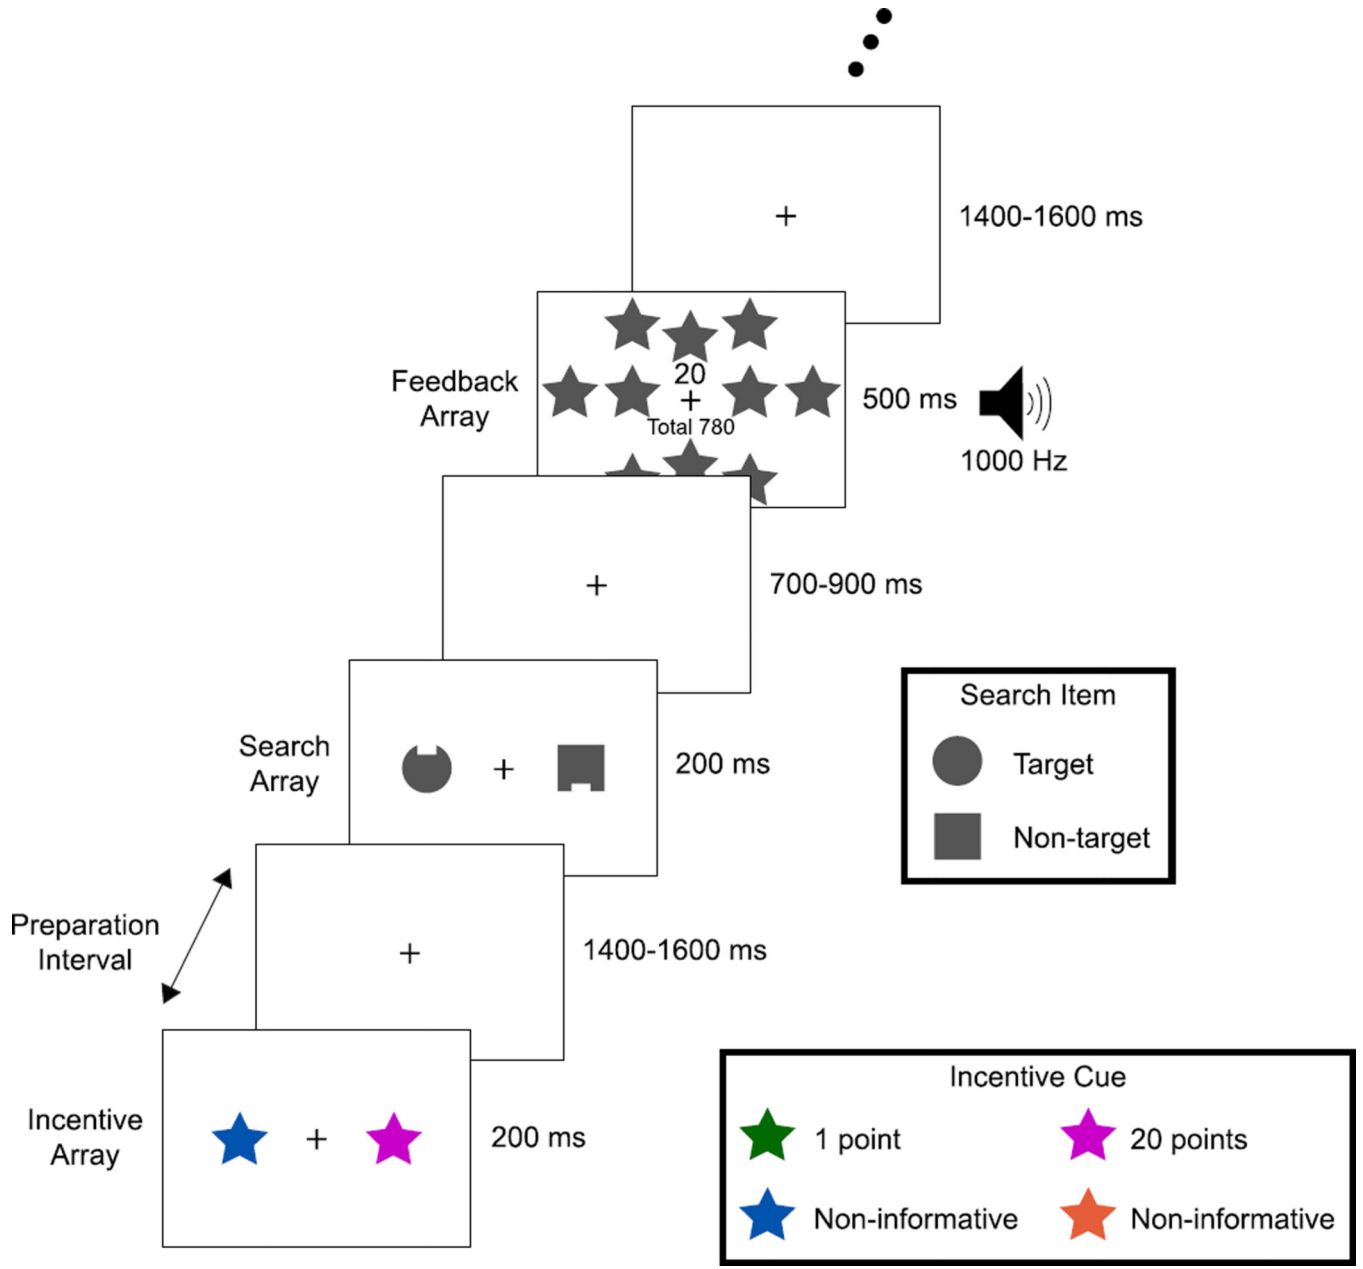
+

1400-1600 ms

Feedback Array

20
+
Total 780

500 ms

1000 Hz

+

700-900 ms

Search Item

Target

Non-target

Search Array

+

200 ms

Preparation Interval

+

1400-1600 ms

Incentive Array

+

200 ms

Incentive Cue

1 point

20 points

Non-informative

Non-informative